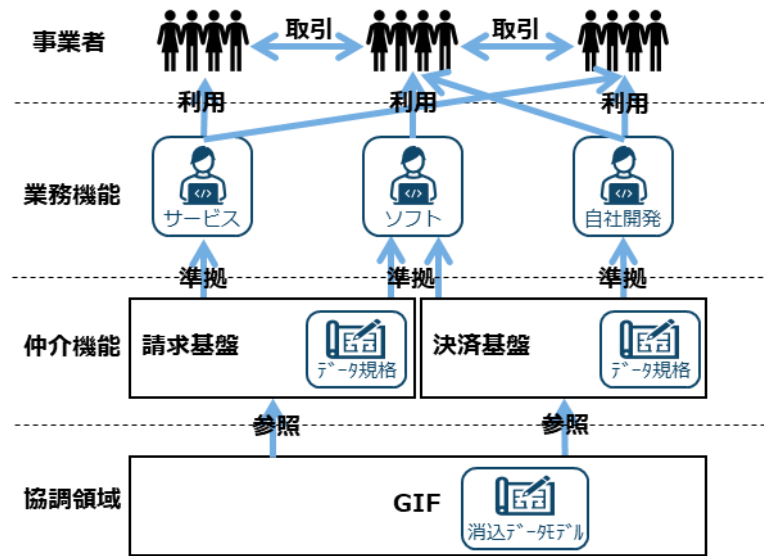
事業者

取引

取引

利用

利用

利用

業務機能

</>
サービス

</>
ソフト

</>
自社開発

準拠

準拠

準拠

仲介機能

請求基盤

データ規格

決済基盤

データ規格

参照

参照

協調領域

GIF

消込データモデル